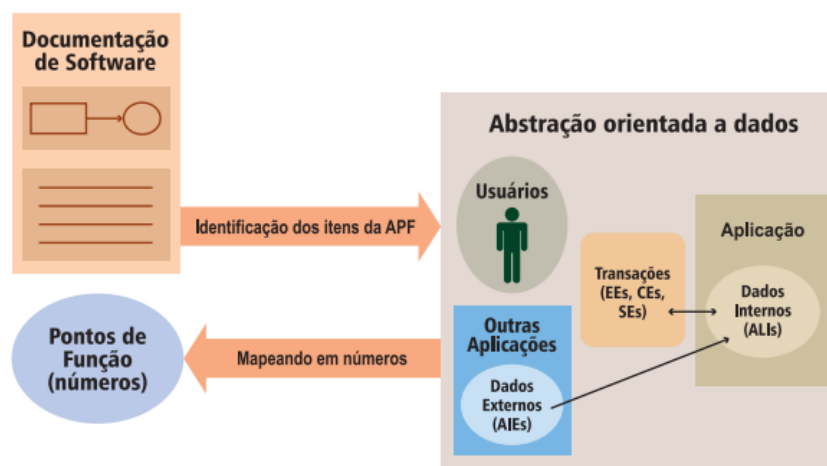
Documentação de Software

Identificação dos itens da APF

Abstração orientada a dados

Usuários

Aplicação

Transações (EEs, CEs, SEs)

Dados Internos (ALIs)

Outras Aplicações

Dados Externos (AIEs)

Pontos de Função (números)

Mapeando em números